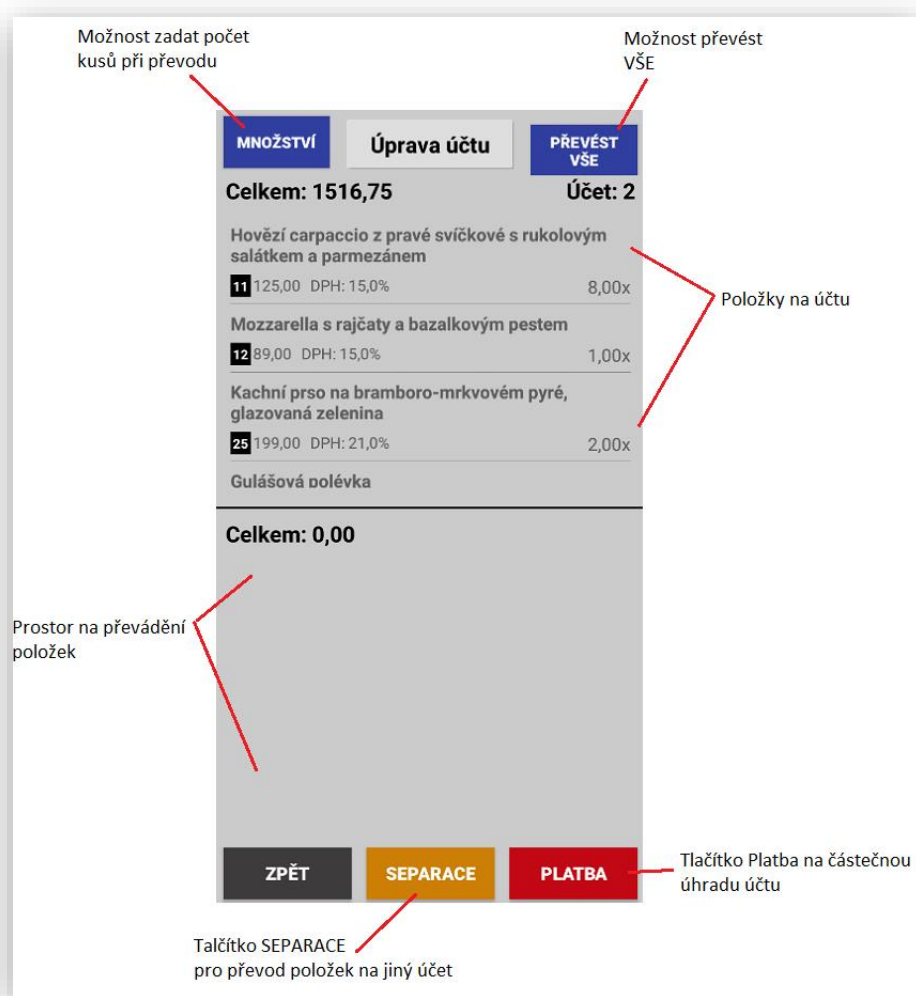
Možnost zadat počet kusů při převodu

Možnost převést VŠE

MNOŽSTVÍ

Úprava účtu

PŘEVÉST VŠE

Celkem: 1516,75

Účet: 2

Hovězí carpaccio z pravé svíčkové s rukolovým salátkem a parmezánem

11 125,00 DPH: 15,0%

8,00x

Položky na účtu

Mozzarella s rajčaty a bazalkovým pestem

12 89,00 DPH: 15,0%

1,00x

Kachní prso na bramboro-mrkvovém pyré, glazovaná zelenina

25 199,00 DPH: 21,0%

2,00x

Gulášová polévka

Celkem: 0,00

Prostor na převádění položek

ZPĚT

SEPARACE

PLATBA

Tlačítko Platba na částečnou úhradu účtu

Talčítko SEPARACE pro převod položek na jiný účet